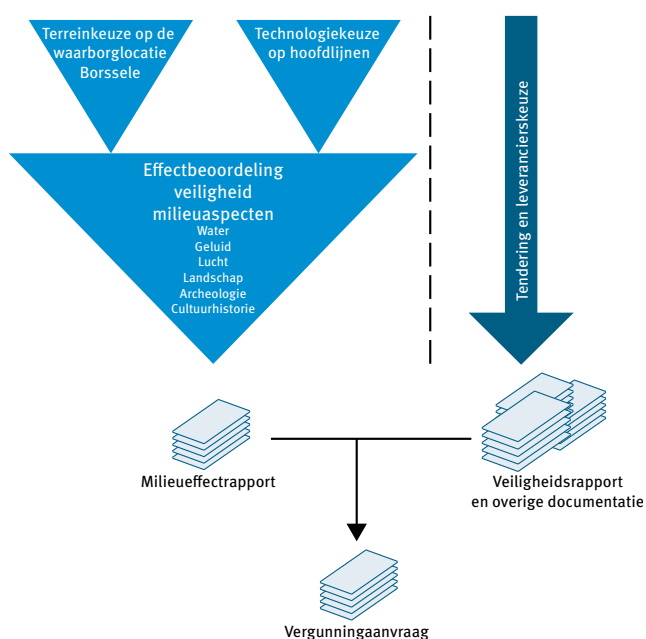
Terreinkeuze op de waarborglocatie Borssele

Technologiekeuze op hoofdlijnen

Effectbeoordeling veiligheid milieuaspecten
Water
Geluid
Lucht
Landschap
Archeologie
Cultuurhistorie

Tendering en leverancierskeuze

Milieueffectrapport

Veiligheidsrapport en overige documentatie

Vergunningaanvraag